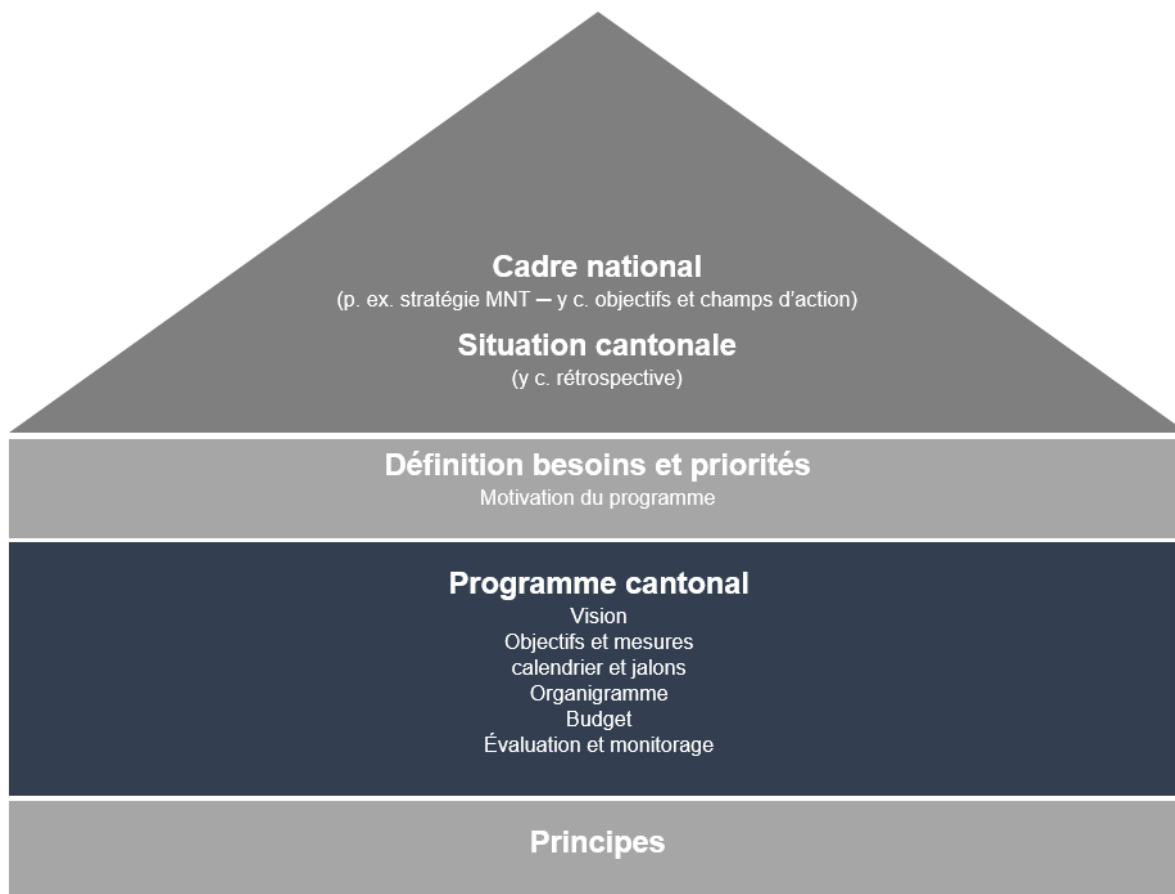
Cadre national
(p. ex. stratégie MNT – y c. objectifs et champs d'action)

Situation cantonale
(y c. rétrospective)

Définition besoins et priorités
Motivation du programme

Programme cantonal
Vision
Objectifs et mesures
calendrier et jalons
Organigramme
Budget
Évaluation et monitorage

Principes